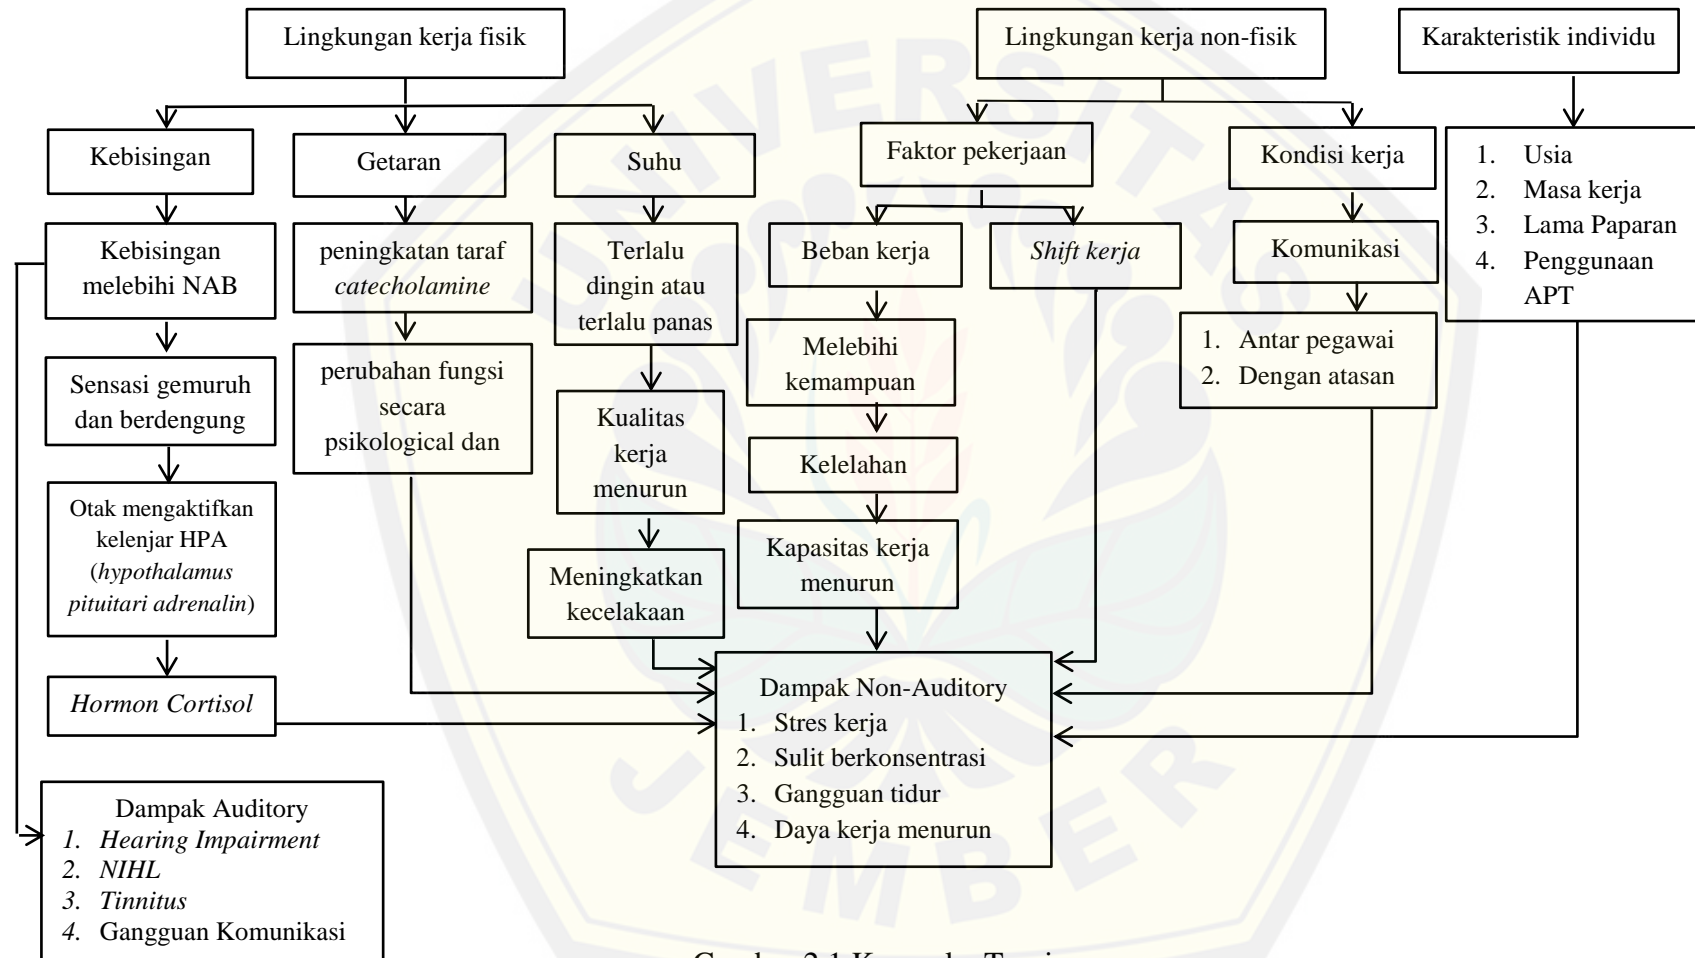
Lingkungan kerja fisik

Lingkungan kerja non-fisik

Karakteristik individu

Kebisingan

Getaran

Suhu

Faktor pekerjaan

Kondisi kerja

1. Usia
2. Masa kerja
3. Lama Paparan
4. Penggunaan APT

Kebisingan melebihi NAB

peningkatan taraf *catecholamine*

Terlalu dingin atau terlalu panas

Beban kerja

*Shift kerja*

Komunikasi

Melebihi kemampuan

1. Antar pegawai
2. Dengan atasan

Sensasi gemuruh dan berdengung

perubahan fungsi secara psikological dan

Kualitas kerja menurun

Kelelahan

Otak mengaktifkan kelenjar HPA (*hypothalamus pituitari adrenalin*)

Kapasitas kerja menurun

Meningkatkan kecelakaan

*Hormon Cortisol*

Dampak Non-Auditory
1. Stres kerja
2. Sulit berkonsentrasi
3. Gangguan tidur
4. Daya kerja menurun

Dampak Auditory
*1. Hearing Impairment*
*2. NIHL*
*3. Tinnitus*
*4.* Gangguan Komunikasi

Gambar 2.1 Kerangka Teori